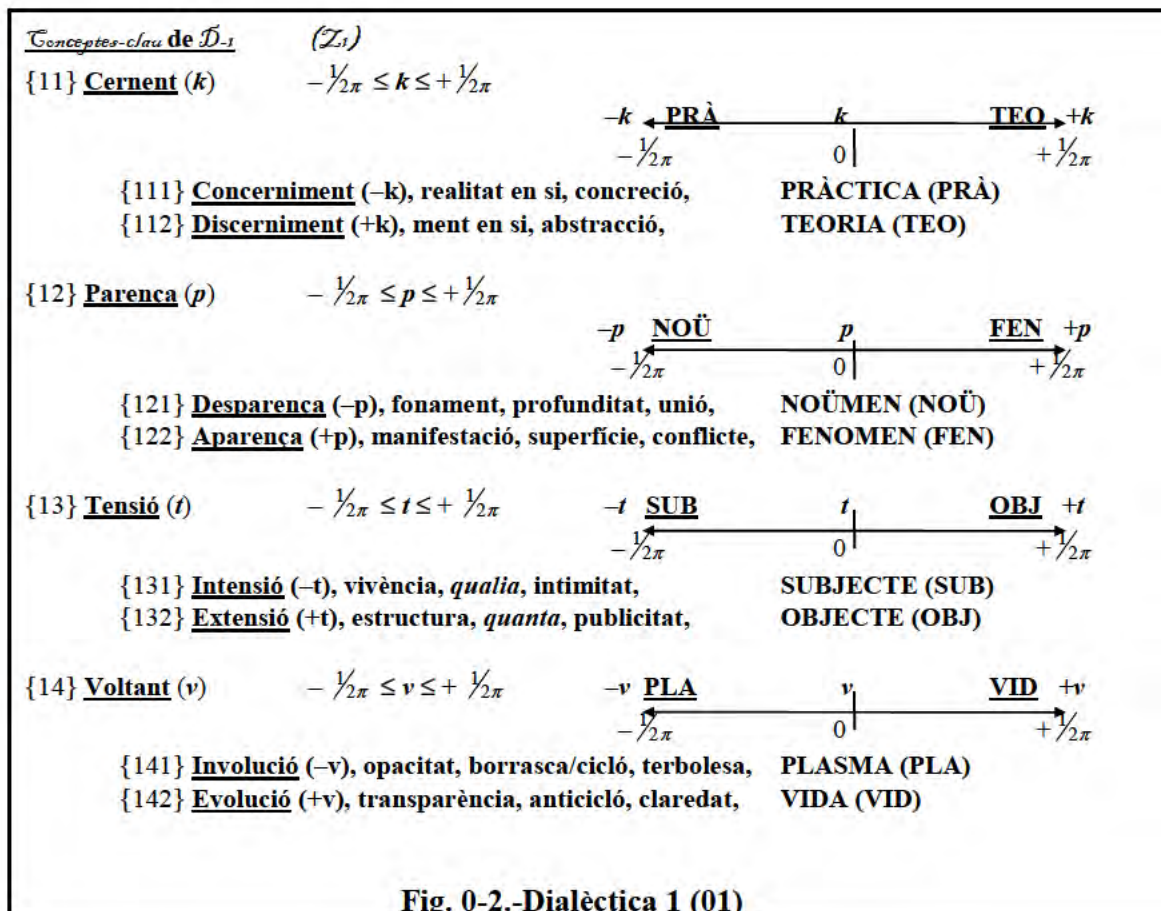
Conceptes-clau de $\mathcal{D}$-1 ($\mathcal{Z}_1$)

{11} Cernent ($k$) $-\frac{1}{2\pi} \leq k \leq +\frac{1}{2\pi}$

$-k$ PRÀ $k$ TEO $+k$

$-\frac{1}{2\pi}$ 0 $+\frac{1}{2\pi}$

{111} Concerniment (–k), realitat en si, concreció, PRÀCTICA (PRÀ)
{112} Discerniment (+k), ment en si, abstracció, TEORIA (TEO)

{12} Parença ($p$) $-\frac{1}{2\pi} \leq p \leq +\frac{1}{2\pi}$

$-p$ NOÜ $p$ FEN $+p$

$-\frac{1}{2\pi}$ 0 $+\frac{1}{2\pi}$

{121} Desparença (–p), fonament, profunditat, unió, NOÜMEN (NOÜ)
{122} Aparença (+p), manifestació, superfície, conflicte, FENOMEN (FEN)

{13} Tensió ($t$) $-\frac{1}{2\pi} \leq t \leq +\frac{1}{2\pi}$

$-t$ SUB $t$ OBJ $+t$

$-\frac{1}{2\pi}$ 0 $+\frac{1}{2\pi}$

{131} Intensió (–t), vivència, *qualia*, intimitat, SUBJECTE (SUB)
{132} Extensió (+t), estructura, *quanta*, publicitat, OBJECTE (OBJ)

{14} Voltant ($v$) $-\frac{1}{2\pi} \leq v \leq +\frac{1}{2\pi}$

$-v$ PLA $v$ VID $+v$

$-\frac{1}{2\pi}$ 0 $+\frac{1}{2\pi}$

{141} Involució (–v), opacitat, borrasca/cicló, terbolesa, PLASMA (PLA)
{142} Evolució (+v), transparència, anticicló, claredat, VIDA (VID)

Fig. 0-2.-Dialèctica 1 (01)